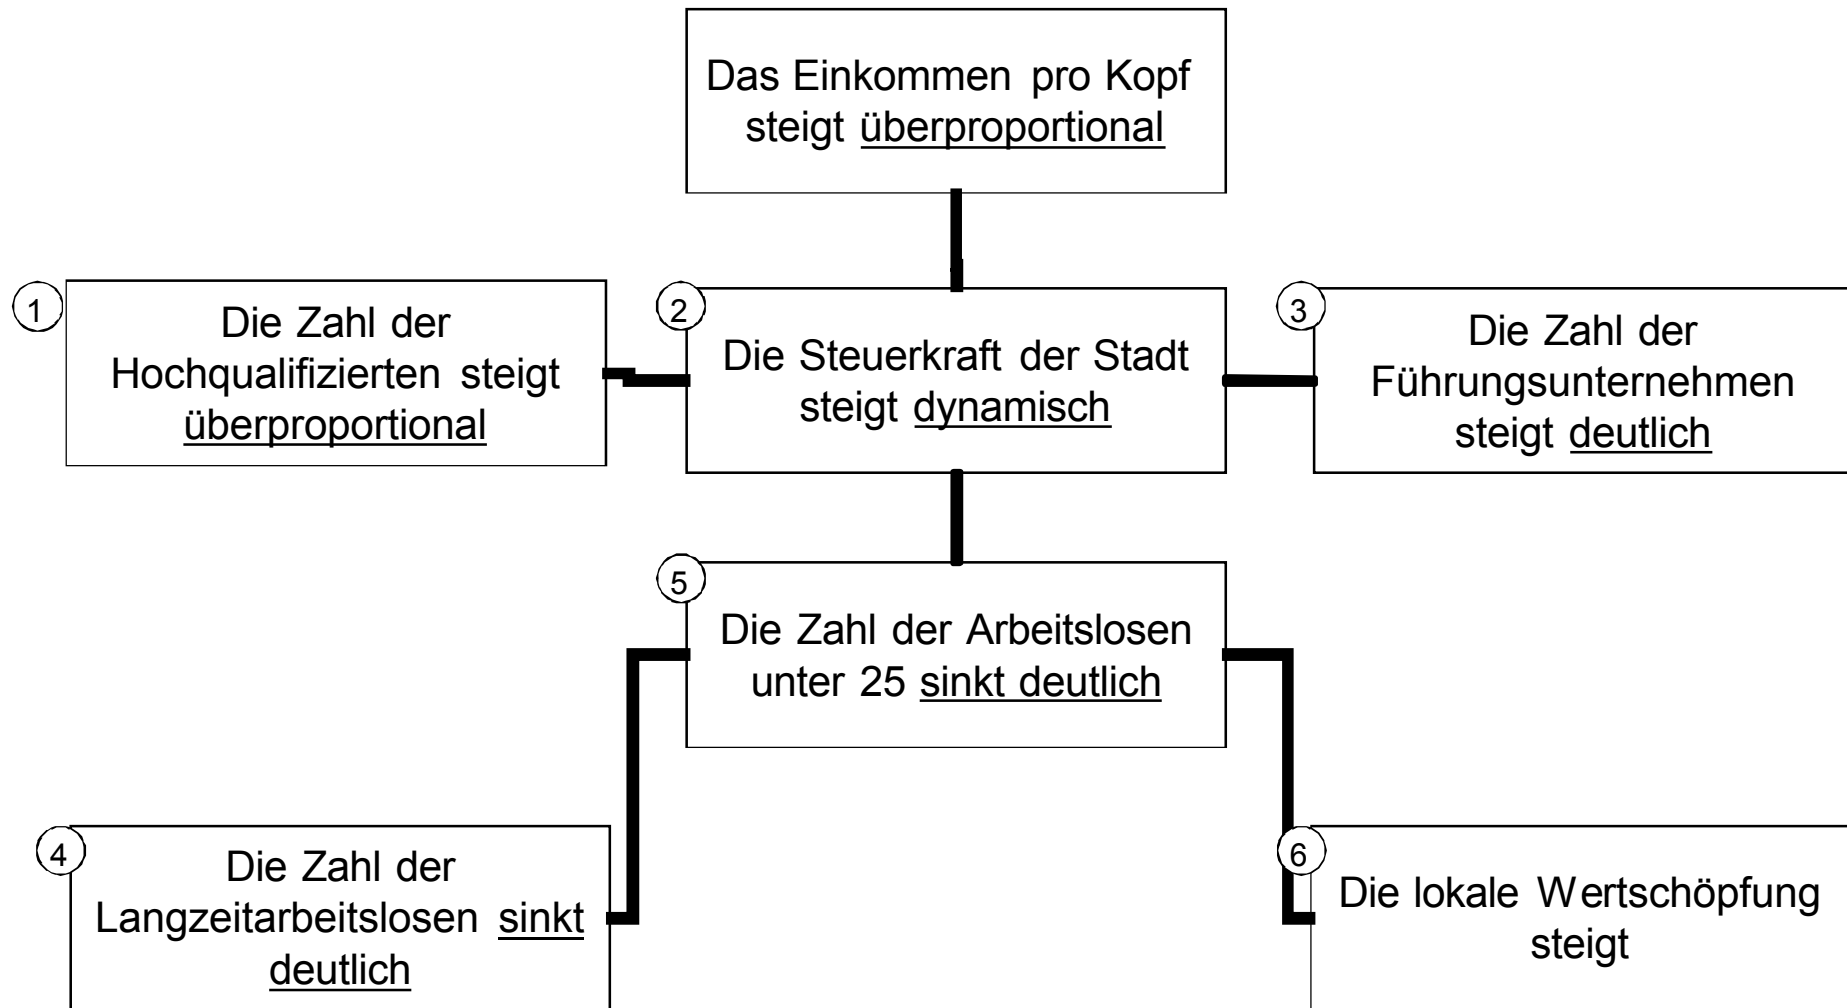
Das Einkommen pro Kopf steigt überproportional

1
Die Zahl der Hochqualifizierten steigt überproportional

2
Die Steuerkraft der Stadt steigt dynamisch

3
Die Zahl der Führungsunternehmen steigt deutlich

5
Die Zahl der Arbeitslosen unter 25 sinkt deutlich

4
Die Zahl der Langzeitarbeitslosen sinkt deutlich

6
Die lokale Wertschöpfung steigt